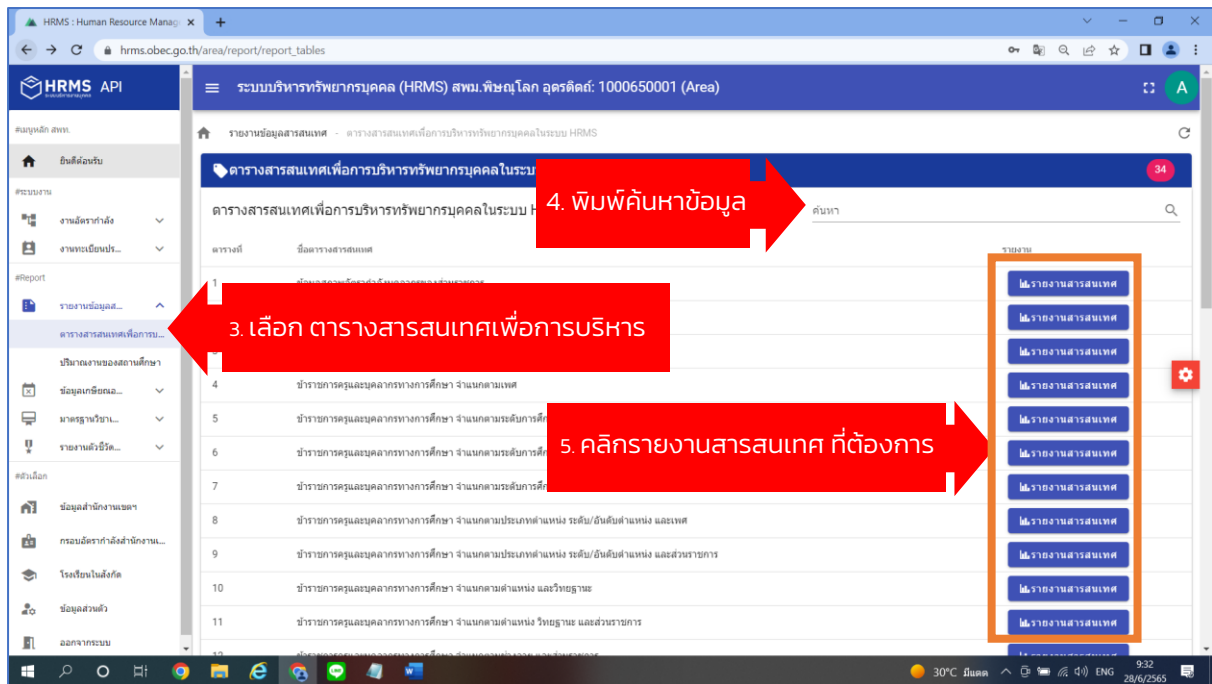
HRMS : Human Resource Manag ×

hrms.obec.go.th/area/report/report_tables

HRMS API

ระบบบริหารทรัพยากรบุคคล (HRMS) สพม.พิษณุโลก อุตรดิตถ์: 1000650001 (Area)

A

#เมนูหลัก สพท.

ยินดีต้อนรับ

#ระบบงาน

งานอัตรากำลัง

งานทะเบียนประ...

#Report

รายงานข้อมูลส...

ตารางสารสนเทศเพื่อการบ...

ปริมาณงานของสถานศึกษา

ข้อมูลเกษียณอ...

มาตรฐานวิชาเ...

รายงานตัวชี้วัด...

#ตัวเลือก

ข้อมูลสำนักงานเขตฯ

กรอบอัตรากำลังสำนักงานเ...

โรงเรียนในสังกัด

ข้อมูลส่วนตัว

ออกจากระบบ

รายงานข้อมูลสารสนเทศ - ตารางสารสนเทศเพื่อการบริหารทรัพยากรบุคคลในระบบ HRMS

ตารางสารสนเทศเพื่อการบริหารทรัพยากรบุคคลในระบ

34

4. พิมพ์ค้นหาข้อมูล

ตารางสารสนเทศเพื่อการบริหารทรัพยากรบุคคลในระบบ H

ค้นหา

ตารางที่ | ชื่อตารางสารสนเทศ | รายงาน

3. เลือก ตารางสารสนเทศเพื่อการบริหาร

5. คลิกรายงานสารสนเทศ ที่ต้องการ

| ตารางที่ | ชื่อตารางสารสนเทศ | รายงาน |
|---|---|---|
| 1 | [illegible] | รายงานสารสนเทศ |
| 2 | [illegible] | รายงานสารสนเทศ |
| 3 | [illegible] | รายงานสารสนเทศ |
| 4 | ข้าราชการครูและบุคลากรทางการศึกษา จำแนกตามเพศ | รายงานสารสนเทศ |
| 5 | ข้าราชการครูและบุคลากรทางการศึกษา จำแนกตามระดับการศึก | รายงานสารสนเทศ |
| 6 | ข้าราชการครูและบุคลากรทางการศึกษา จำแนกตามระดับการศึ | รายงานสารสนเทศ |
| 7 | ข้าราชการครูและบุคลากรทางการศึกษา จำแนกตามระดับการศึ | รายงานสารสนเทศ |
| 8 | ข้าราชการครูและบุคลากรทางการศึกษา จำแนกตามประเภทตำแหน่ง ระดับ/อันดับตำแหน่ง และเพศ | รายงานสารสนเทศ |
| 9 | ข้าราชการครูและบุคลากรทางการศึกษา จำแนกตามประเภทตำแหน่ง ระดับ/อันดับตำแหน่ง และส่วนราชการ | รายงานสารสนเทศ |
| 10 | ข้าราชการครูและบุคลากรทางการศึกษา จำแนกตามตำแหน่ง และวิทยฐานะ | รายงานสารสนเทศ |
| 11 | ข้าราชการครูและบุคลากรทางการศึกษา จำแนกตามตำแหน่ง วิทยฐานะ และส่วนราชการ | รายงานสารสนเทศ |
| 12 | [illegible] | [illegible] |

30°C มีแดด ENG 9:32 28/6/2565